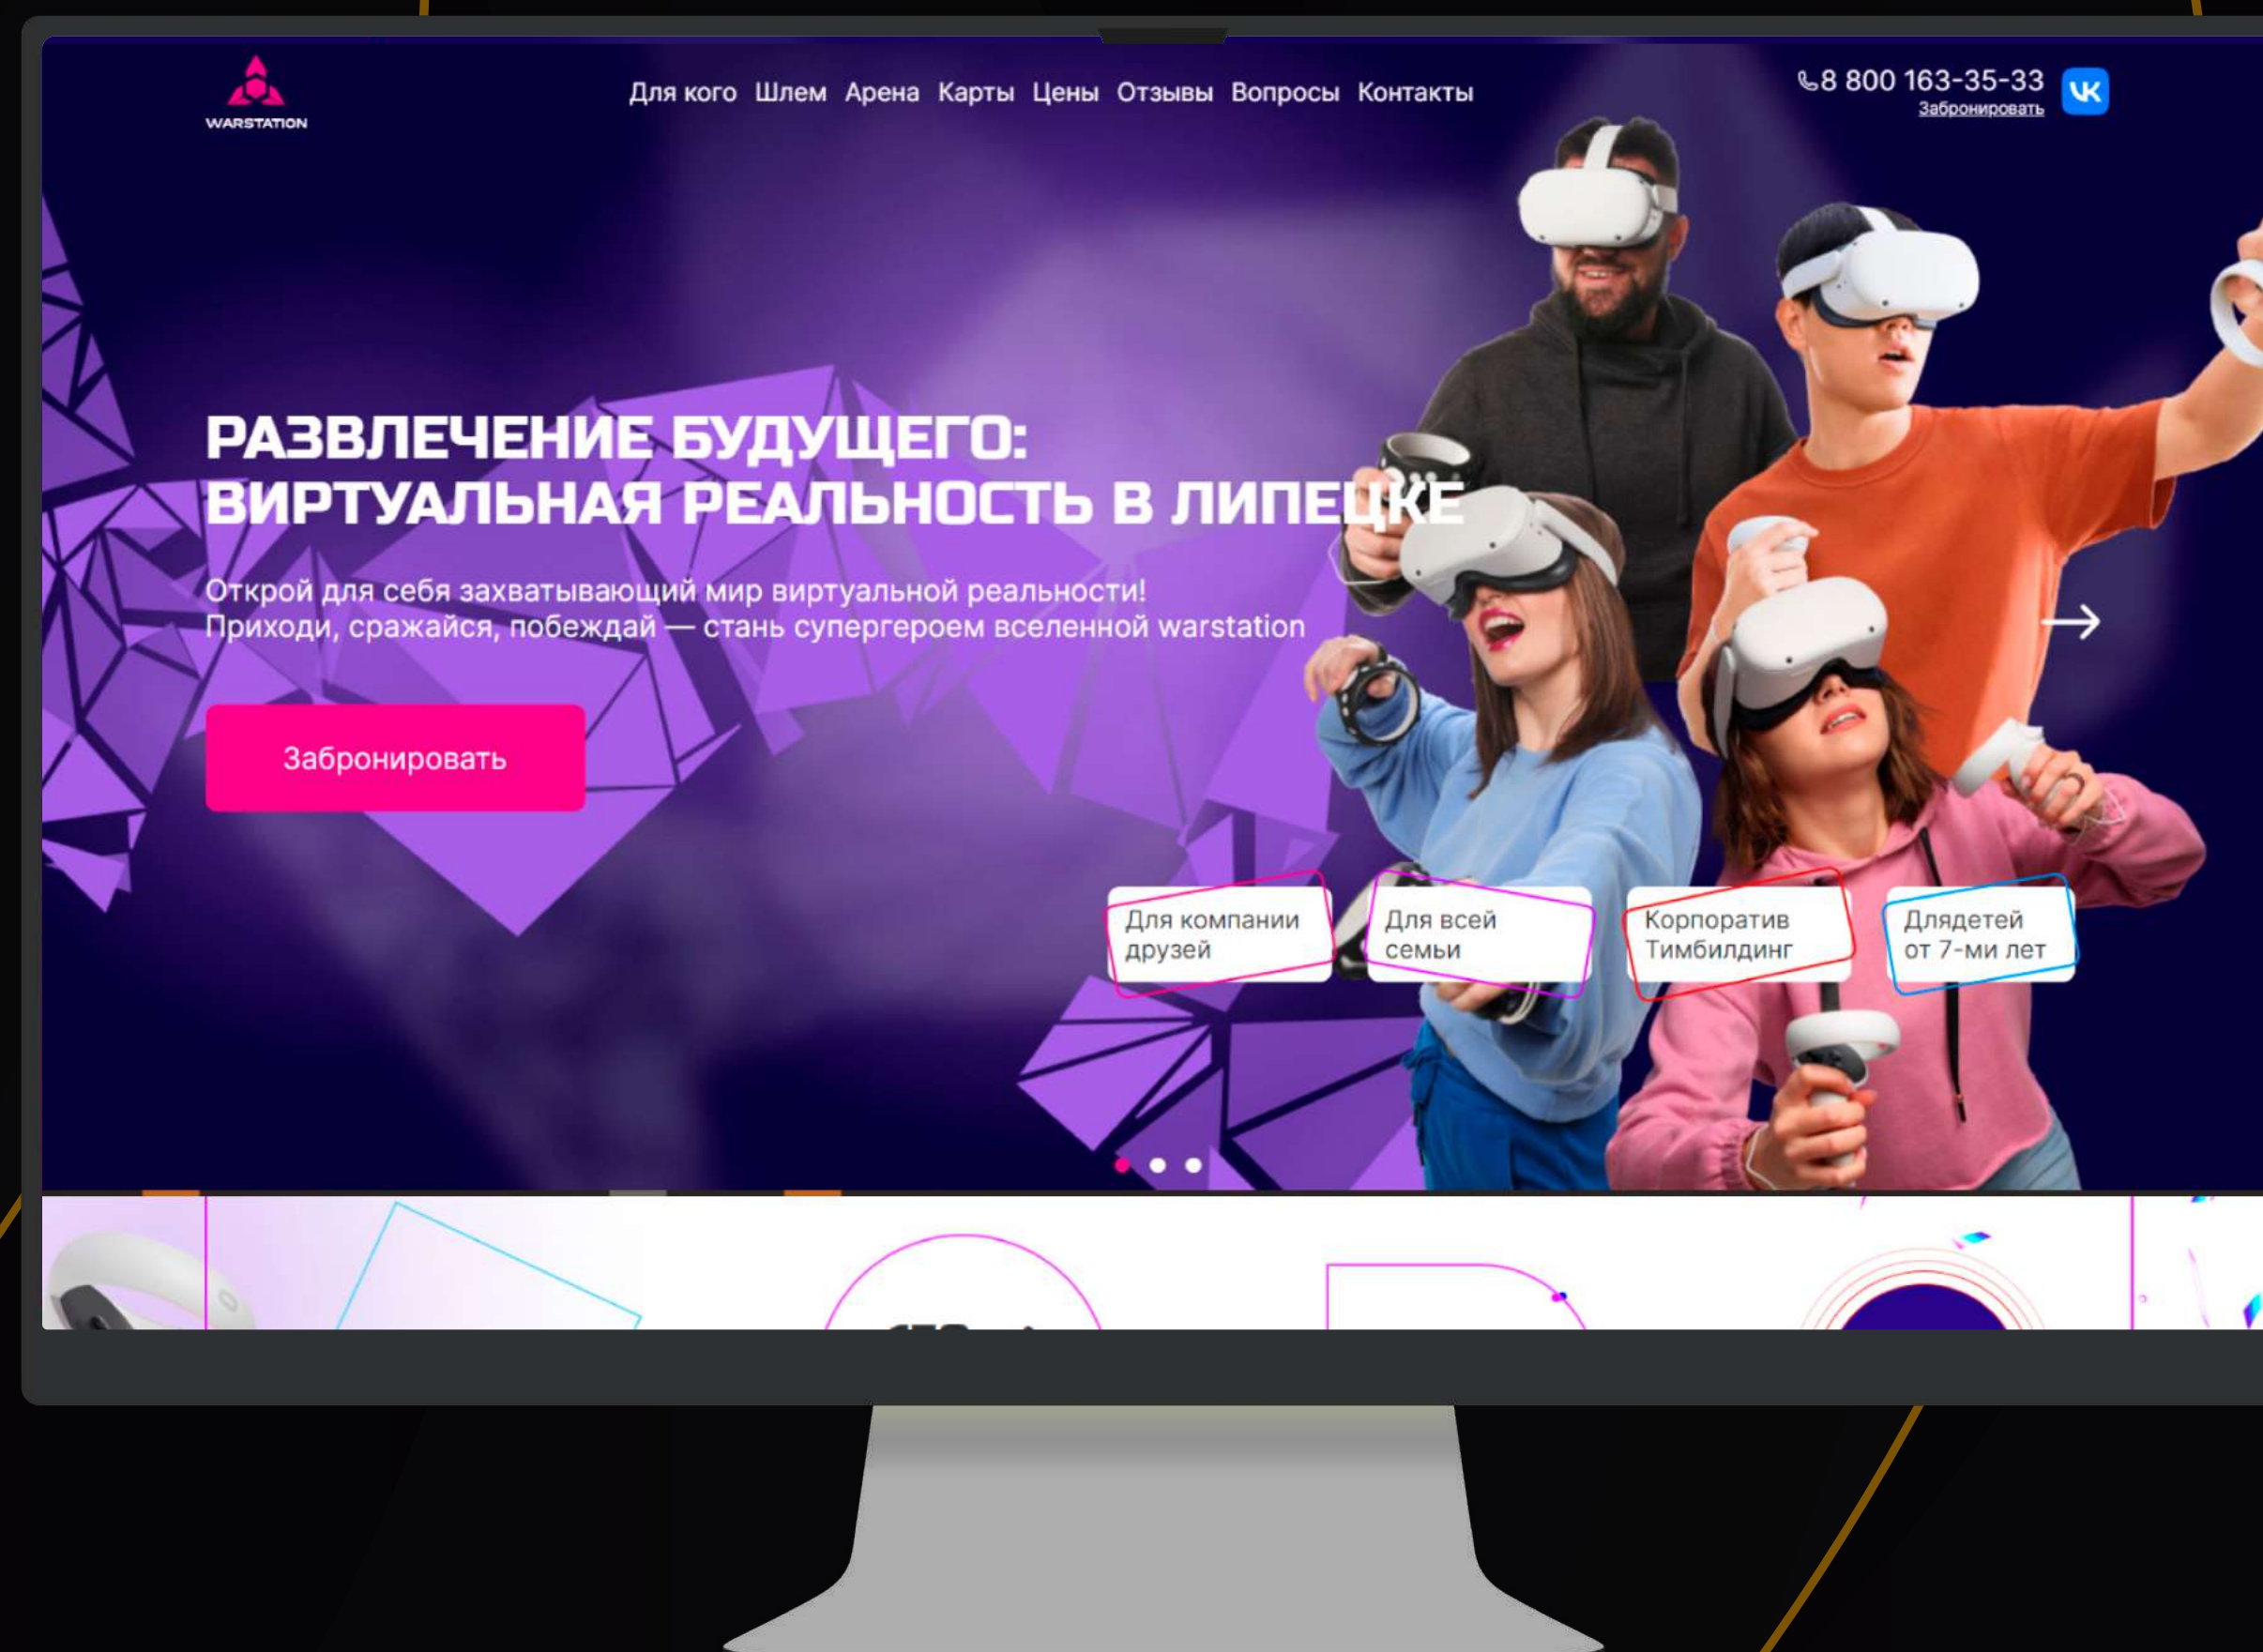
WARSTATION

Для кого Шлем Арена Карты Цены Отзывы Вопросы Контакты

8 800 163-35-33
Забронировать

VK

РАЗВЛЕЧЕНИЕ БУДУЩЕГО:
ВИРТУАЛЬНАЯ РЕАЛЬНОСТЬ В ЛИПЕЦКЕ

Открой для себя захватывающий мир виртуальной реальности!
Приходи, сражайся, побеждай — стань супергероем вселенной warstation

Забронировать

Для компании друзей

Для всей семьи

Корпоратив Тимбилдинг

Длядетей от 7-ми лет